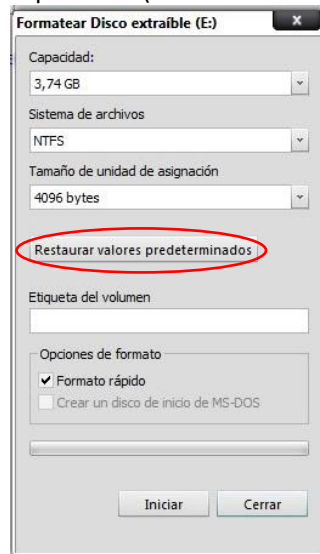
Formatear Disco extraíble (E:)

x

Capacidad:

3,74 GB

Sistema de archivos

NTFS

Tamaño de unidad de asignación

4096 bytes

Restaurar valores predeterminados

Etiqueta del volumen

Opciones de formato

✔ Formato rápido

Crear un disco de inicio de MS-DOS

Iniciar

Cerrar